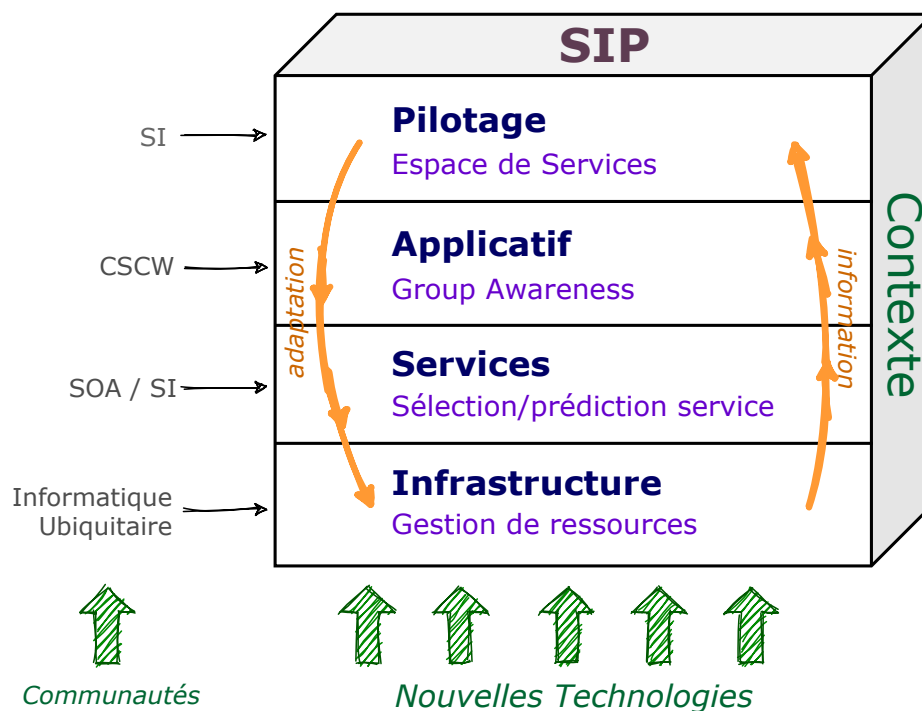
SIP

SI

Pilotage
Espace de Services

CSCW

Applicatif
Group Awareness

SOA / SI

Services
Sélection/prédiction service

Informatique Ubiquitaire

Infrastructure
Gestion de ressources

adaptation

information

Contexte

Communautés

Nouvelles Technologies